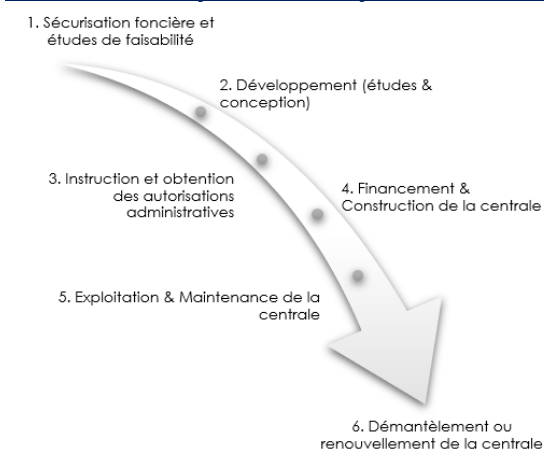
1. Sécurisation foncière et études de faisabilité

2. Développement (études & conception)

3. Instruction et obtention des autorisations administratives

4. Financement & Construction de la centrale

5. Exploitation & Maintenance de la centrale

6. Démantèlement ou renouvellement de la centrale